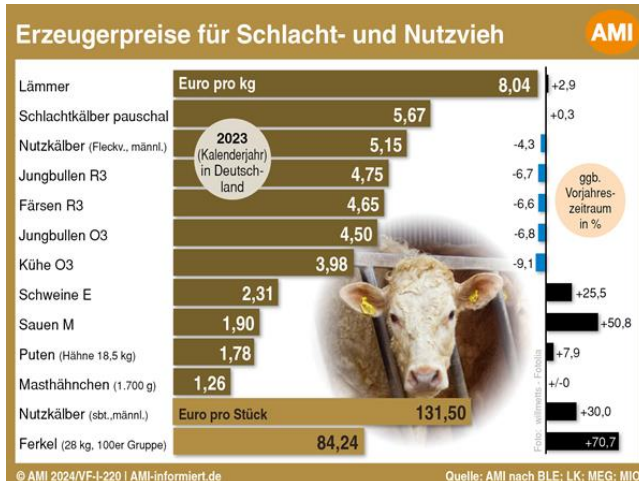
Erzeugerpreise für Schlacht- und Nutzvieh

AMI

2023 (Kalenderjahr) in Deutschland

ggb. Vorjahreszeitraum in %

| | | |
|---|---|---|
| Lämmer | Euro pro kg 8,04 | +2,9 |
| Schlachtkälber pauschal | 5,67 | +0,3 |
| Nutzkälber (Fleckv., männl.) | 5,15 | -4,3 |
| Jungbullen R3 | 4,75 | -6,7 |
| Färsen R3 | 4,65 | -6,6 |
| Jungbullen O3 | 4,50 | -6,8 |
| Kühe O3 | 3,98 | -9,1 |
| Schweine E | 2,31 | +25,5 |
| Sauen M | 1,90 | +50,8 |
| Puten (Hähne 18,5 kg) | 1,78 | +7,9 |
| Masthähnchen (1.700 g) | 1,26 | +/-0 |
| Nutzkälber (sbt.,männl.) | Euro pro Stück 131,50 | +30,0 |
| Ferkel (28 kg, 100er Gruppe) | 84,24 | +70,7 |

Foto: wifmetts - Fotolia

© AMI 2024/VF-I-220 | AMI-informiert.de

Quelle: AMI nach BLE; LK; MEG; MIO